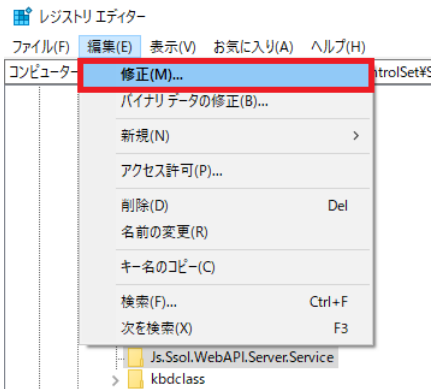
レジストリ エディター

ファイル(F) 編集(E) 表示(V) お気に入り(A) ヘルプ(H)

コンピューター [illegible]ntrolSet¥S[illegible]

修正(M)...
バイナリ データの修正(B)...
新規(N) >
アクセス許可(P)...
削除(D) Del
名前の変更(R)
キー名のコピー(C)
検索(F)... Ctrl+F
次を検索(X) F3

Js.Ssol.WebAPI.Server.Service
kbdclass